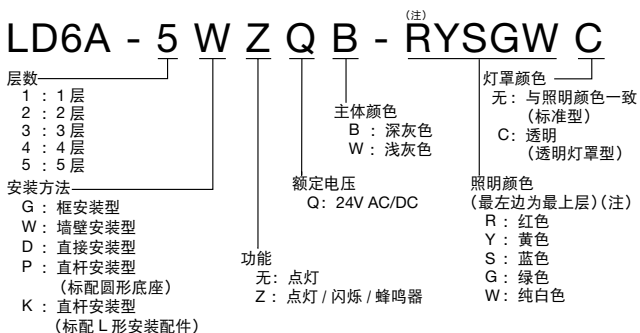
(注)
LD6A - 5 W Z Q B - RYSGW C

层数
1 : 1层
2 : 2层
3 : 3层
4 : 4层
5 : 5层

安装方法
G : 框安装型
W : 墙壁安装型
D : 直接安装型
P : 直杆安装型
（标配圆形底座）
K : 直杆安装型
（标配L形安装配件）

功能
无：点灯
Z : 点灯 / 闪烁 / 蜂鸣器

额定电压
Q: 24V AC/DC

主体颜色
B : 深灰色
W : 浅灰色

照明颜色
（最左边为最上层）(注)
R : 红色
Y : 黄色
S : 蓝色
G : 绿色
W: 纯白色

灯罩颜色
无：与照明颜色一致
（标准型）
C: 透明
（透明灯罩型）